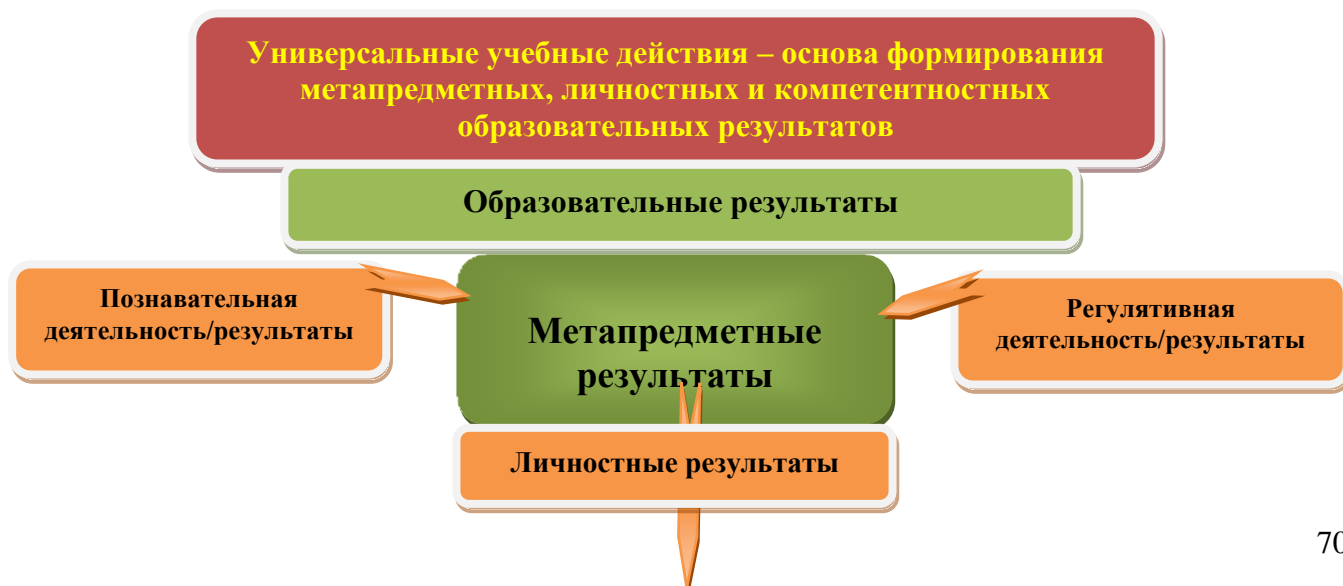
Универсальные учебные действия – основа формирования метапредметных, личностных и компетентностных образовательных результатов

Образовательные результаты

Познавательная деятельность/результаты

Метапредметные результаты

Регулятивная деятельность/результаты

Личностные результаты

70